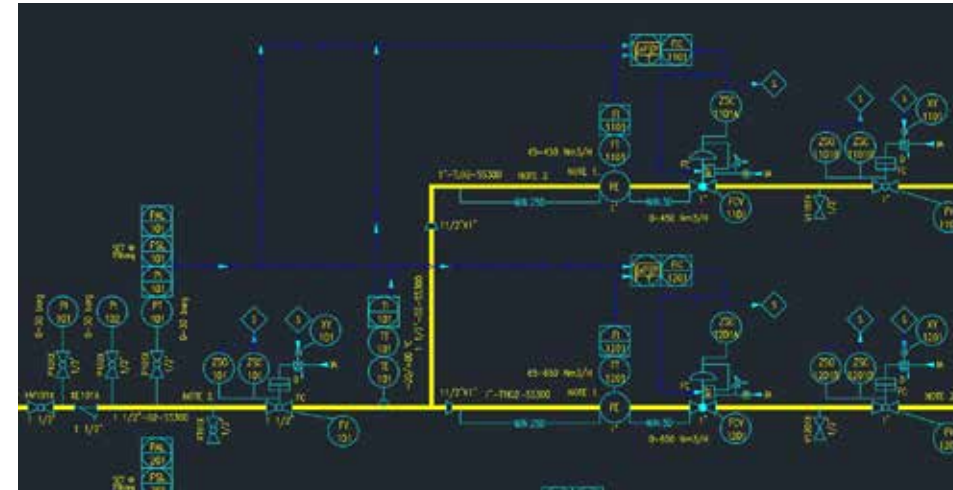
FIC 1101

S

ZSC 1101A

S

S

XY 1101

FI 1101

ZSO 1101B

ZSC 1101B

65-450 Nm3/H

FT 1101

1"-TJ01-55300

NOTE 2

NOTE 1

FE

FCV 1101

MIN 250

MIN 50

0-450 Nm3/H

11/2"X1"

PAL 101

PSL 101

PI 101

0-30 barg

0-30 barg

PI 101

PI 102

FIC 1201

S

ZSC 1201A

TI 101

TE 101

TT 101

S

S

XY 1201

FI 1201

ZSO 1201B

ZSC 1201B

S

S

XY 101

65-650 Nm3/H

FT 1201

ZSO 101

ZSC 101

11/2"X1"

1"-TH02-55300

NOTE 1

NOTE 2

FE

NOTE 2

FCV 1201

MIN 250

MIN 50

0-650 Nm3/H

1 1/2"-02-55300

1 1/2"

FV 101

PAL 201

PSL 201

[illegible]